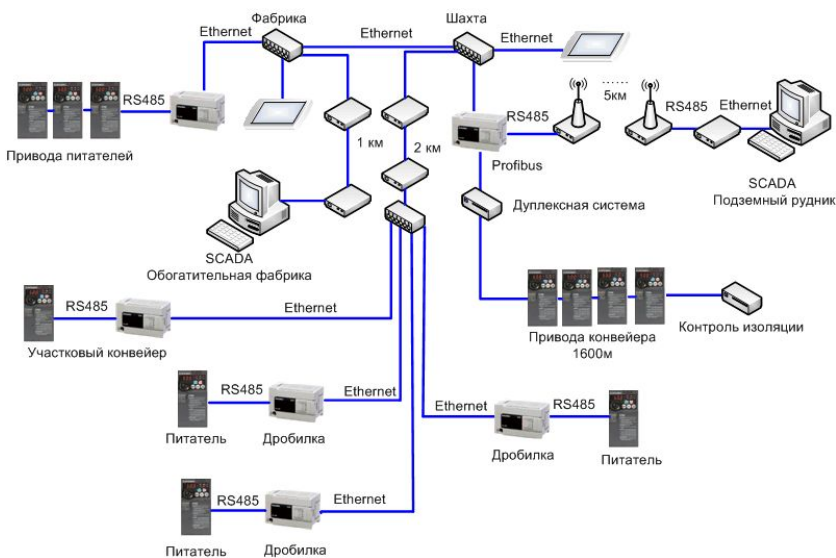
Фабрика
Ethernet
Ethernet
Шахта
Ethernet
RS485
Привода питателей
1 км
2 км
RS485
Profibus
5км
RS485
Ethernet
SCADA
Подземный рудник
Дуплексная система
SCADA
Обогатительная фабрика
RS485
Ethernet
Участковый конвейер
Привода конвейера
1600м
Контроль изоляции
RS485
Ethernet
Питатель
Дробилка
Ethernet
RS485
Дробилка
Питатель
RS485
Ethernet
Питатель
Дробилка